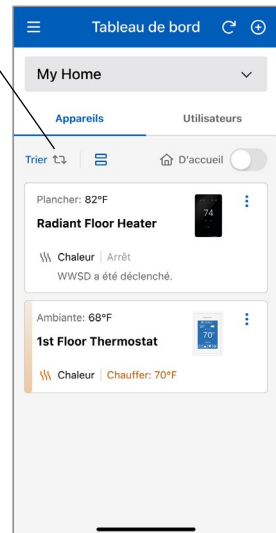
Tableau de bord

My Home

Appareils

Utilisateurs

Trier

D'accueil

Plancher: 82°F

Radiant Floor Heater

74

Chaleur | Arrêt

WWSD a été déclenché.

Ambiante: 68°F

1st Floor Thermostat

70°

Chaleur | Chauffer: 70°F